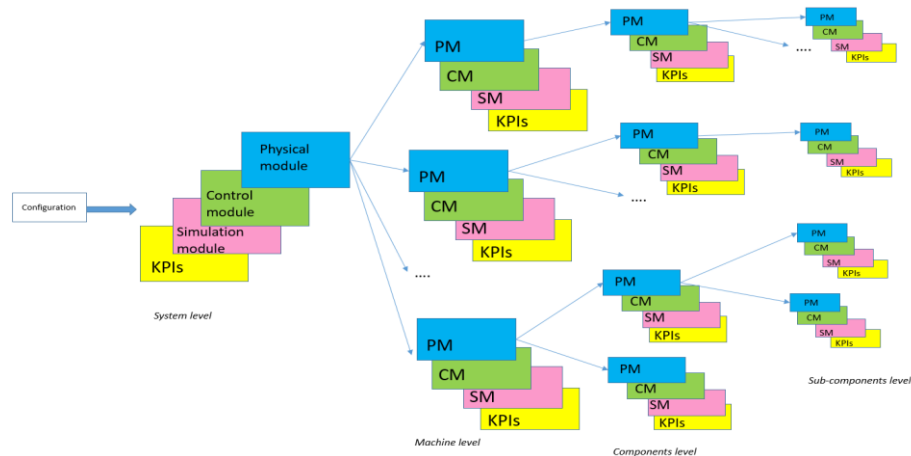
Configuration

Physical module
Control module
Simulation module
KPIs

System level

PM
CM
SM
KPIs

PM
CM
SM
KPIs

....

PM
CM
SM
KPIs

Machine level

PM
CM
SM
KPIs

....

PM
CM
SM
KPIs

PM
CM
SM
KPIs

....

PM
CM
SM
KPIs

PM
CM
SM
KPIs

Components level

PM
CM
SM
KPIs

PM
CM
SM
KPIs

PM
CM
SM
KPIs

PM
CM
SM
KPIs

Sub-components level